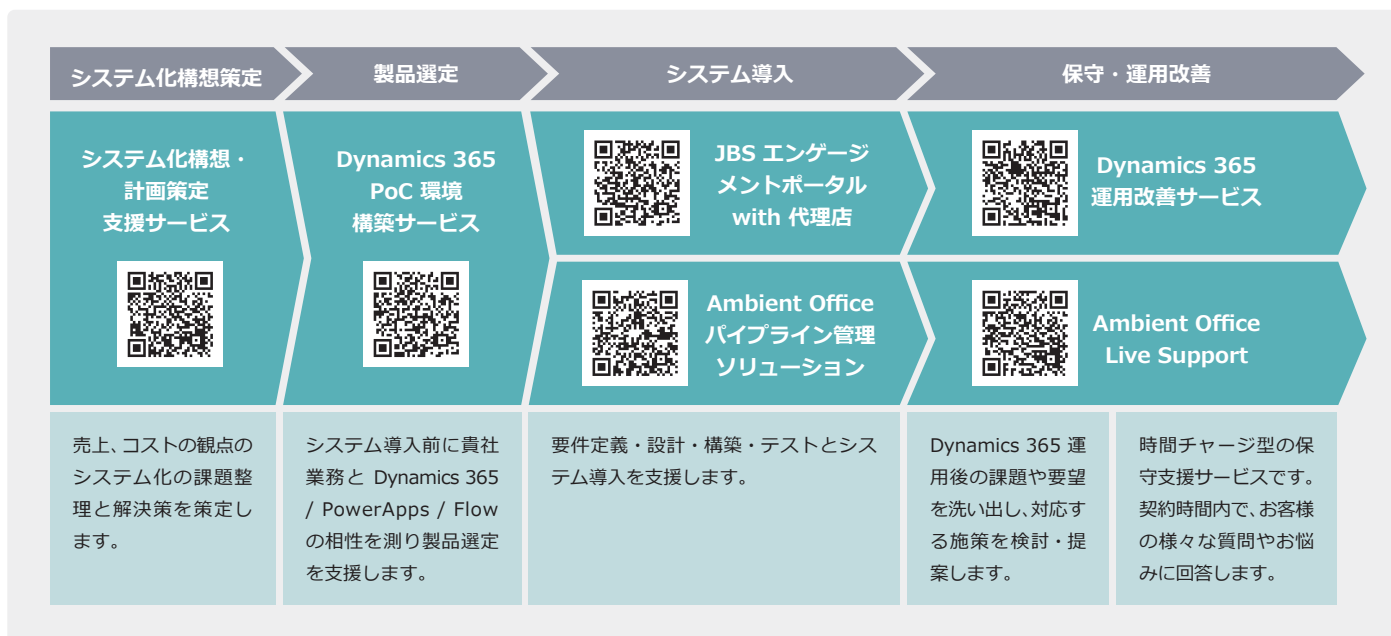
システム化構想策定

製品選定

システム導入

保守・運用改善

システム化構想・計画策定支援サービス

Dynamics 365 PoC 環境構築サービス

JBS エンゲージメントポータル with 代理店

Ambient Office パイプライン管理ソリューション

Dynamics 365 運用改善サービス

Ambient Office Live Support

売上、コストの観点のシステム化の課題整理と解決策を策定します。

システム導入前に貴社業務と Dynamics 365 / PowerApps / Flow の相性を測り製品選定を支援します。

要件定義・設計・構築・テストとシステム導入を支援します。

Dynamics 365 運用後の課題や要望を洗い出し、対応する施策を検討・提案します。

時間チャージ型の保守支援サービスです。契約時間内で、お客様の様々な質問やお悩みに回答します。